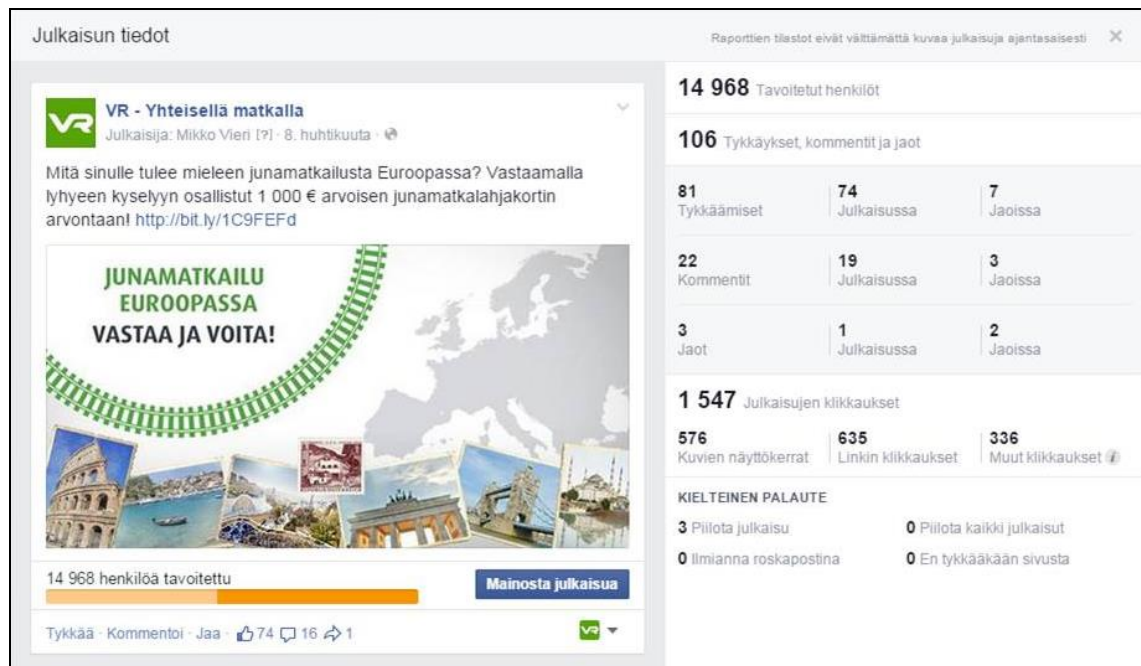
Julkaisun tiedot

Raporttien tilastot eivät välttämättä kuvaa julkaisuja ajantasaisesti ×

VR - Yhteisellä matkalla
Julkaisija: Mikko Vieri [?] · 8. huhtikuuta ·

Mitä sinulle tulee mieleen junamatkailusta Euroopassa? Vastaamalla lyhyeen kyselyyn osallistut 1 000 € arvoisen junamatkalahjakortin arvontaan! http://bit.ly/1C9FEFd

JUNAMATKAILU EUROOPASSA VASTAA JA VOITA!

14 968 henkilöä tavoitettu

Mainosta julkaisua

Tykkää · Kommentoi · Jaa · 74 16 1

14 968 Tavoitetut henkilöt

106 Tykkäykset, kommentit ja jaot

| | | |
|---|---|---|
| 81 Tykkäämiset | 74 Julkaisussa | 7 Jaoissa |
| 22 Kommentit | 19 Julkaisussa | 3 Jaoissa |
| 3 Jaot | 1 Julkaisussa | 2 Jaoissa |

1 547 Julkaisujen klikkaukset

| | | |
|---|---|---|
| 576 Kuvien näyttökerrat | 635 Linkin klikkaukset | 336 Muut klikkaukset |

KIELTEINEN PALAUTE

3 Piilota julkaisu
0 Piilota kaikki julkaisut
0 Ilmianna roskapostina
0 En tykkääkään sivusta